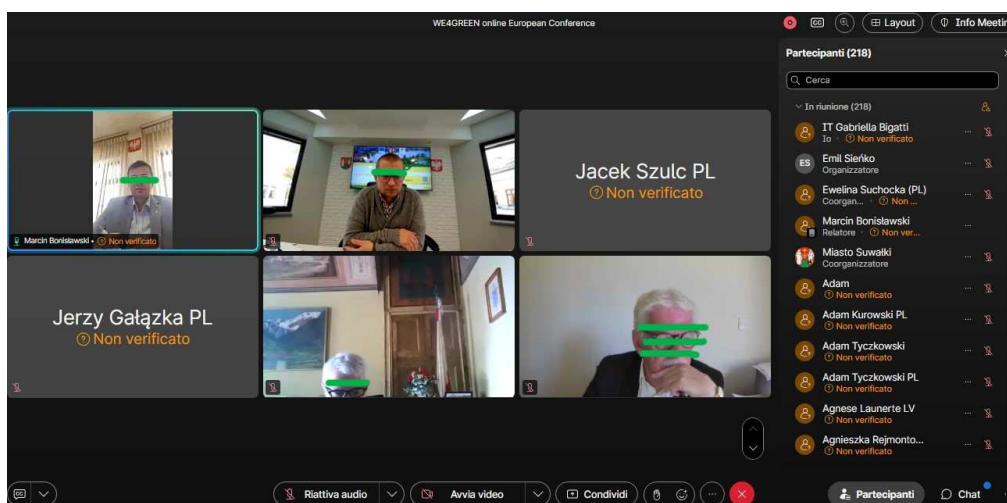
WE4GREEN online European Conference

Layout

Info Meetin

Marcin Bonisławski • Non verificato

Jacek Szulc PL
Non verificato

Jerzy Gałązka PL
Non verificato

Partecipanti (218)

Cerca

In riunione (218)

IT Gabriella Bigatti
Io • Non verificato

ES
Emil Sieńko
Organizzatore

Ewelina Suchocka (PL)
Coorgan... • Non ...

Marcin Bonisławski
Relatore • Non ver...

Miasto Suwałki
Coorganizzatore

Adam
Non verificato

Adam Kurowski PL
Non verificato

Adam Tyczkowski
Non verificato

Adam Tyczkowski PL
Non verificato

Agnese Launerte LV
Non verificato

Agnieszka Rejmonto...
Non verificato

Riattiva audio

Avvia video

Condividi

Partecipanti

Chat